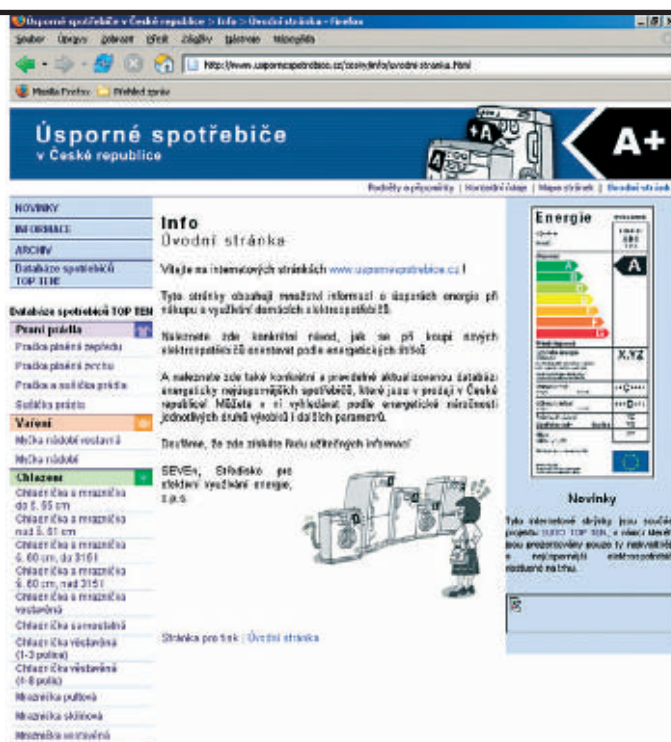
Úsporné spotřebiče v České republice > Info > Úvodní stránka - Firefox

Soubor Úpravy Zobrazit Přejít Záložky Nástroje Nápověda

http://www.usporne-spotrebice.cz/cs/info/uvodni-stranka.html

Mozilla Firefox Přehled zpráv

Úsporné spotřebiče
v České republice

A+

Podněty a připomínky | Kontaktní údaje | Mapa stránek | Úvodní stránka

NOVINKY
INFORMACE
ARCHIV
Databáze spotřebičů TOP TENE

Databáze spotřebičů TOP TEN
Praní prádla
Pračka plnění zepředu
Pračka plnění shora
Pračka a sušička prádla
Sušička prádla
Vaření
Myčka nádobí vestavná
Myčka nádobí
Chlazení
Chladnička s mrazničkou do š. 55 cm
Chladnička s mrazničkou nad š. 51 cm
Chladnička s mrazničkou š. 60 cm, do 315 l
Chladnička s mrazničkou š. 60 cm, nad 315 l
Chladnička s mrazničkou vestavěná
Chladnička samostatná
Chladnička vestavěná (1-3 police)
Chladnička vestavěná (4-8 police)
Mraznička pultová
Mraznička skříňová
Mraznička vestavěná

Info
Úvodní stránka

Vítejte na internetových stránkách www.usporne-spotrebice.cz !

Tyto stránky obsahují množství informací o úsporách energie při nákupu a využívání domácích elektrospotřebičů.

Naleznete zde konkrétní návod, jak se při koupi nových elektrospotřebičů orientovat podle energetických štítků.

A naleznete zde také konkrétní a pravidelně aktualizovanou databázi energeticky nejúspornějších spotřebičů, které jsou v prodeji v České republice! Můžete si ni vyhledávat podle energetické náročnosti jednotlivých druhů výrobků i dalších parametrů.

Doufáme, že zde získáte řadu užitečných informací.

SEVEn, Středisko pro efektivní využívání energie, o.p.s.

Stránka pro tisk | Úvodní stránka

Energie

A

X.YZ

Novinky

Tyto internetové stránky jsou součástí projektu EURO TOP TEN, v rámci kterého jsou prezentovány pouze ty nejkvalitnější a nejúspornější elektrospotřebiče dostupné na trhu.